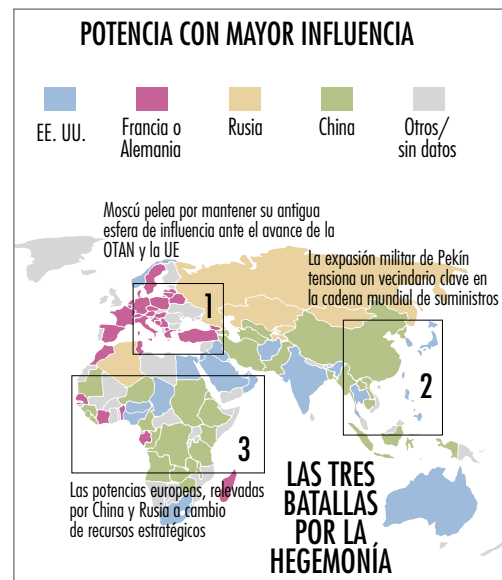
POTENCIA CON MAYOR INFLUENCIA

EE. UU.

Francia o Alemania

Rusia

China

Otros/ sin datos

Moscú pelea por mantener su antigua esfera de influencia ante el avance de la OTAN y la UE

La expansión militar de Pekín tensiona un vecindario clave en la cadena mundial de suministros

1

2

3

Las potencias europeas, relevadas por China y Rusia a cambio de recursos estratégicos

LAS TRES BATALLAS POR LA HEGEMONÍA